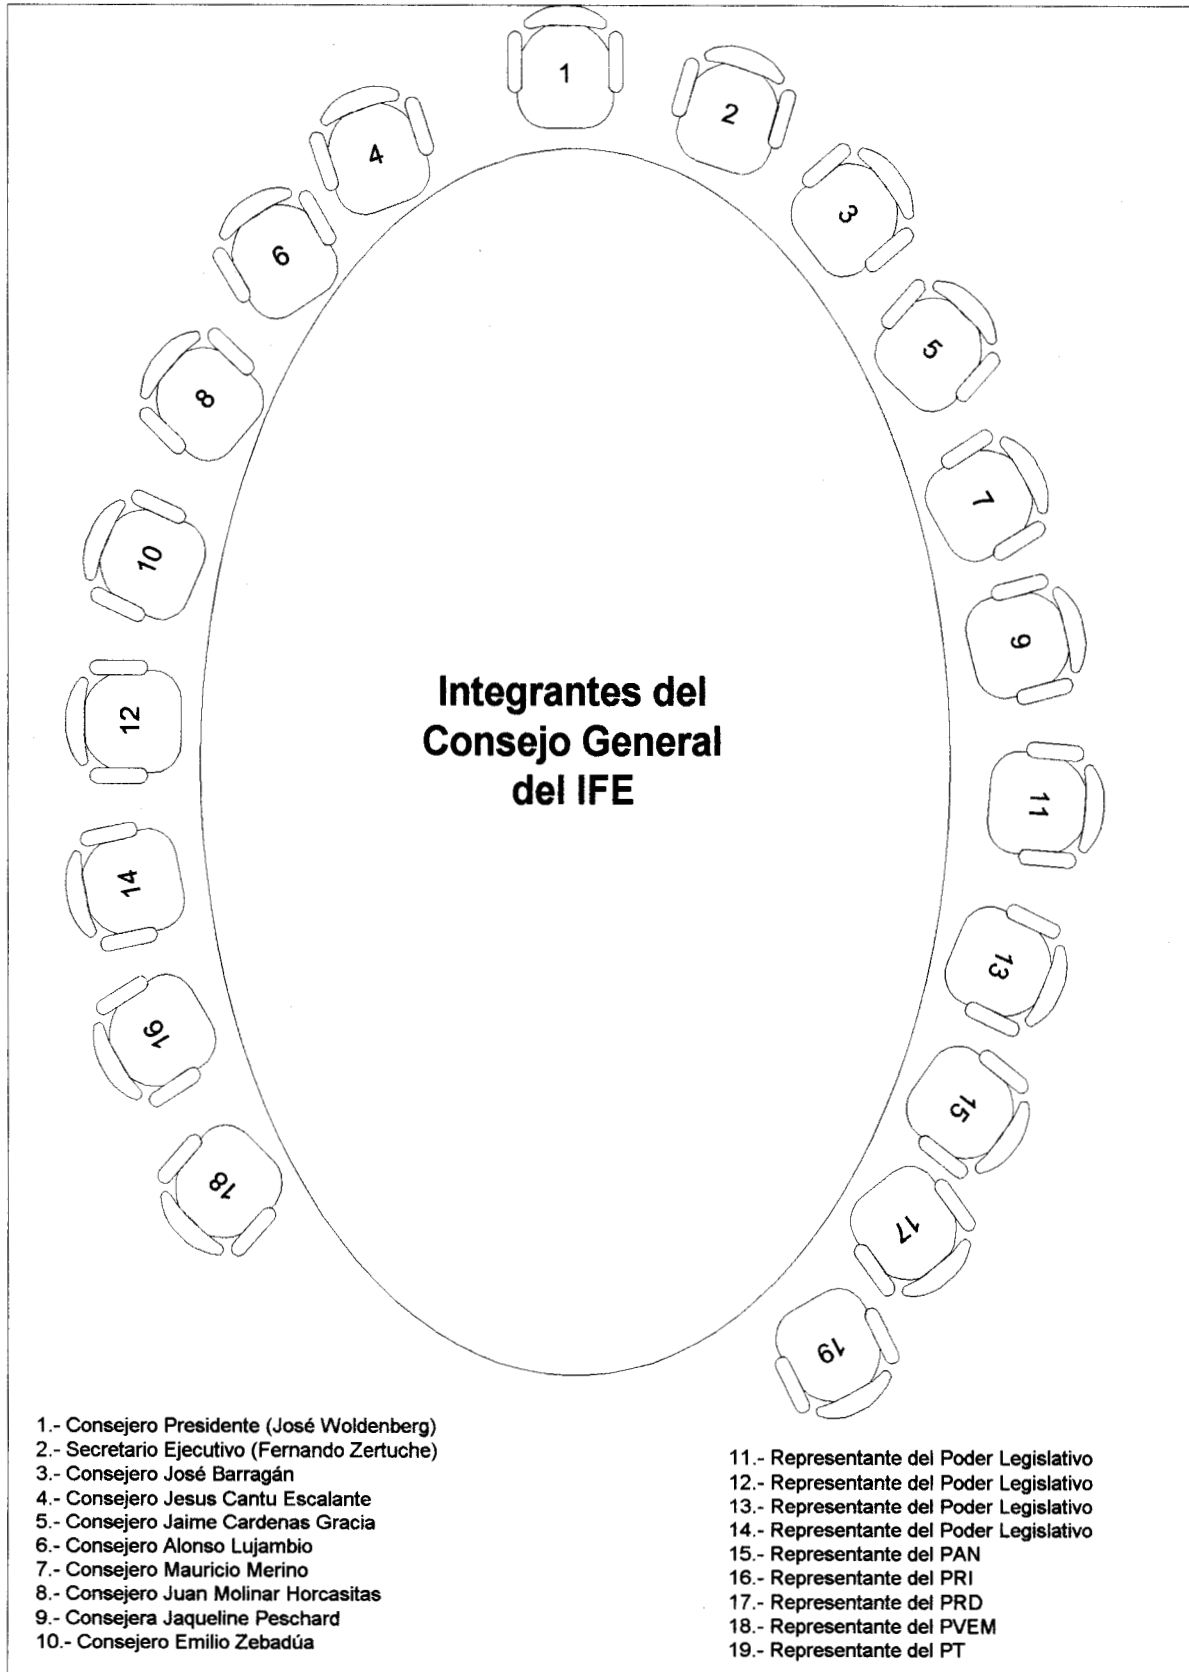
1
2
4
3
6
5
8
7
10
9
12
11
14
13
16
15
18
17
19

Integrantes del Consejo General del IFE

1.- Consejero Presidente (José Woldenberg)
2.- Secretario Ejecutivo (Fernando Zertuche)
3.- Consejero José Barragán
4.- Consejero Jesus Cantu Escalante
5.- Consejero Jaime Cardenas Gracia
6.- Consejero Alonso Lujambio
7.- Consejero Mauricio Merino
8.- Consejero Juan Molinar Horcasitas
9.- Consejera Jaqueline Peschard
10.- Consejero Emilio Zebadúa

11.- Representante del Poder Legislativo
12.- Representante del Poder Legislativo
13.- Representante del Poder Legislativo
14.- Representante del Poder Legislativo
15.- Representante del PAN
16.- Representante del PRI
17.- Representante del PRD
18.- Representante del PVEM
19.- Representante del PT